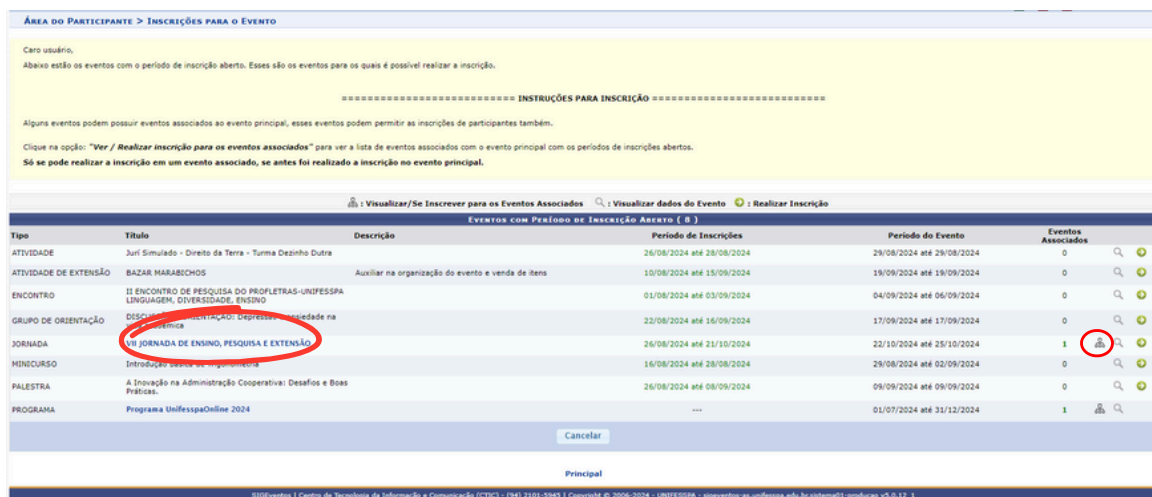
Área do Participante > Inscrições para o Evento

Caro usuário,
Abaixo estão os eventos com o período de inscrição aberto. Esses são os eventos para os quais é possível realizar a inscrição.

========================== INSTRUÇÕES PARA INSCRIÇÃO ==========================

Alguns eventos podem possuir eventos associados ao evento principal, esses eventos podem permitir as inscrições de participantes também.

Clique na opção: "Ver / Realizar inscrição para os eventos associados" para ver a lista de eventos associados com o evento principal com os períodos de inscrições abertos.
Só se pode realizar a inscrição em um evento associado, se antes foi realizado a inscrição no evento principal.

: Visualizar/Se Inscrever para os Eventos Associados : Visualizar dados do Evento : Realizar Inscrição

Eventos com Período de Inscrição Aberto ( 8 )

| Tipo | Título | Descrição | Período de Inscrições | Período do Evento | Eventos Associados |
|---|---|---|---|---|---|
| ATIVIDADE | Jurí Simulado - Direito da Terra - Turma Dezinho Dutra | | 26/08/2024 até 28/08/2024 | 29/08/2024 até 29/08/2024 | 0 |
| ATIVIDADE DE EXTENSÃO | BAZAR MARABICHOS | Auxiliar na organização do evento e venda de itens | 10/08/2024 até 15/09/2024 | 19/09/2024 até 19/09/2024 | 0 |
| ENCONTRO | II ENCONTRO DE PESQUISA DO PROFLETRAS-UNIFESSPA LINGUAGEM, DIVERSIDADE, ENSINO | | 01/08/2024 até 03/09/2024 | 04/09/2024 até 06/09/2024 | 0 |
| GRUPO DE ORIENTAÇÃO | DISCU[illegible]ENTAÇÃO: Depressão, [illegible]siedade na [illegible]acadêmica | | 22/08/2024 até 16/09/2024 | 17/09/2024 até 17/09/2024 | 0 |
| JORNADA | VII JORNADA DE ENSINO, PESQUISA E EXTENSÃO | | 26/08/2024 até 21/10/2024 | 22/10/2024 até 25/10/2024 | 1 |
| MINICURSO | Introdução básica de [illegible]igonometria | | 16/08/2024 até 28/08/2024 | 29/08/2024 até 02/09/2024 | 0 |
| PALESTRA | A Inovação na Administração Cooperativa: Desafios e Boas Práticas. | | 26/08/2024 até 08/09/2024 | 09/09/2024 até 09/09/2024 | 0 |
| PROGRAMA | Programa UnifesspaOnline 2024 | | --- | 01/07/2024 até 31/12/2024 | 1 |

Cancelar

Principal

SIGEventos | Centro de Tecnologia da Informação e Comunicação (CTIC) - (94) 2101-5945 | Copyright © 2006-2024 - UNIFESSPA - sigeventos-as.unifesspa.edu.br.sistema01-producao v5.0.12_1